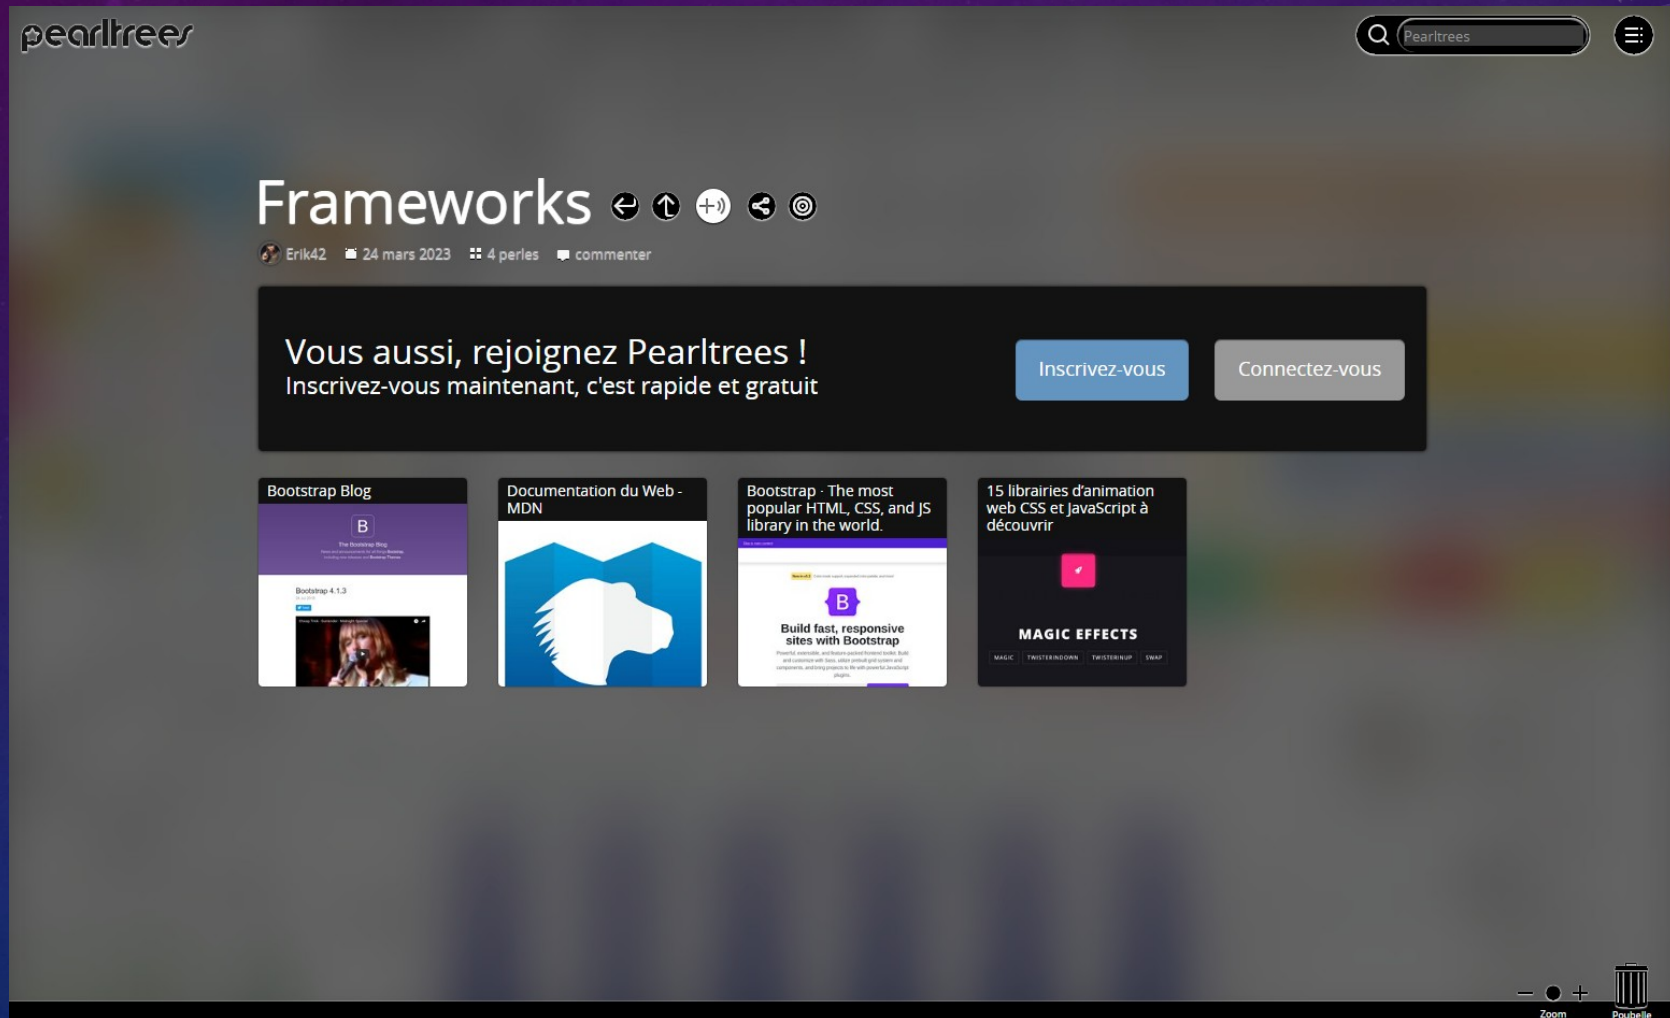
pearltrees

Pearltrees

Frameworks

Erik42 24 mars 2023 4 perles commenter

Vous aussi, rejoignez Pearltrees !
Inscrivez-vous maintenant, c'est rapide et gratuit

Inscrivez-vous

Connectez-vous

Bootstrap Blog

B

Bootstrap 4.1.3

Documentation du Web - MDN

Bootstrap · The most popular HTML, CSS, and JS library in the world.

B

Build fast, responsive sites with Bootstrap

15 librairies d'animation web CSS et JavaScript à découvrir

MAGIC EFFECTS

MAGIC TWISTERINDOWN TWISTERINUP SWAP

Zoom

Poubelle